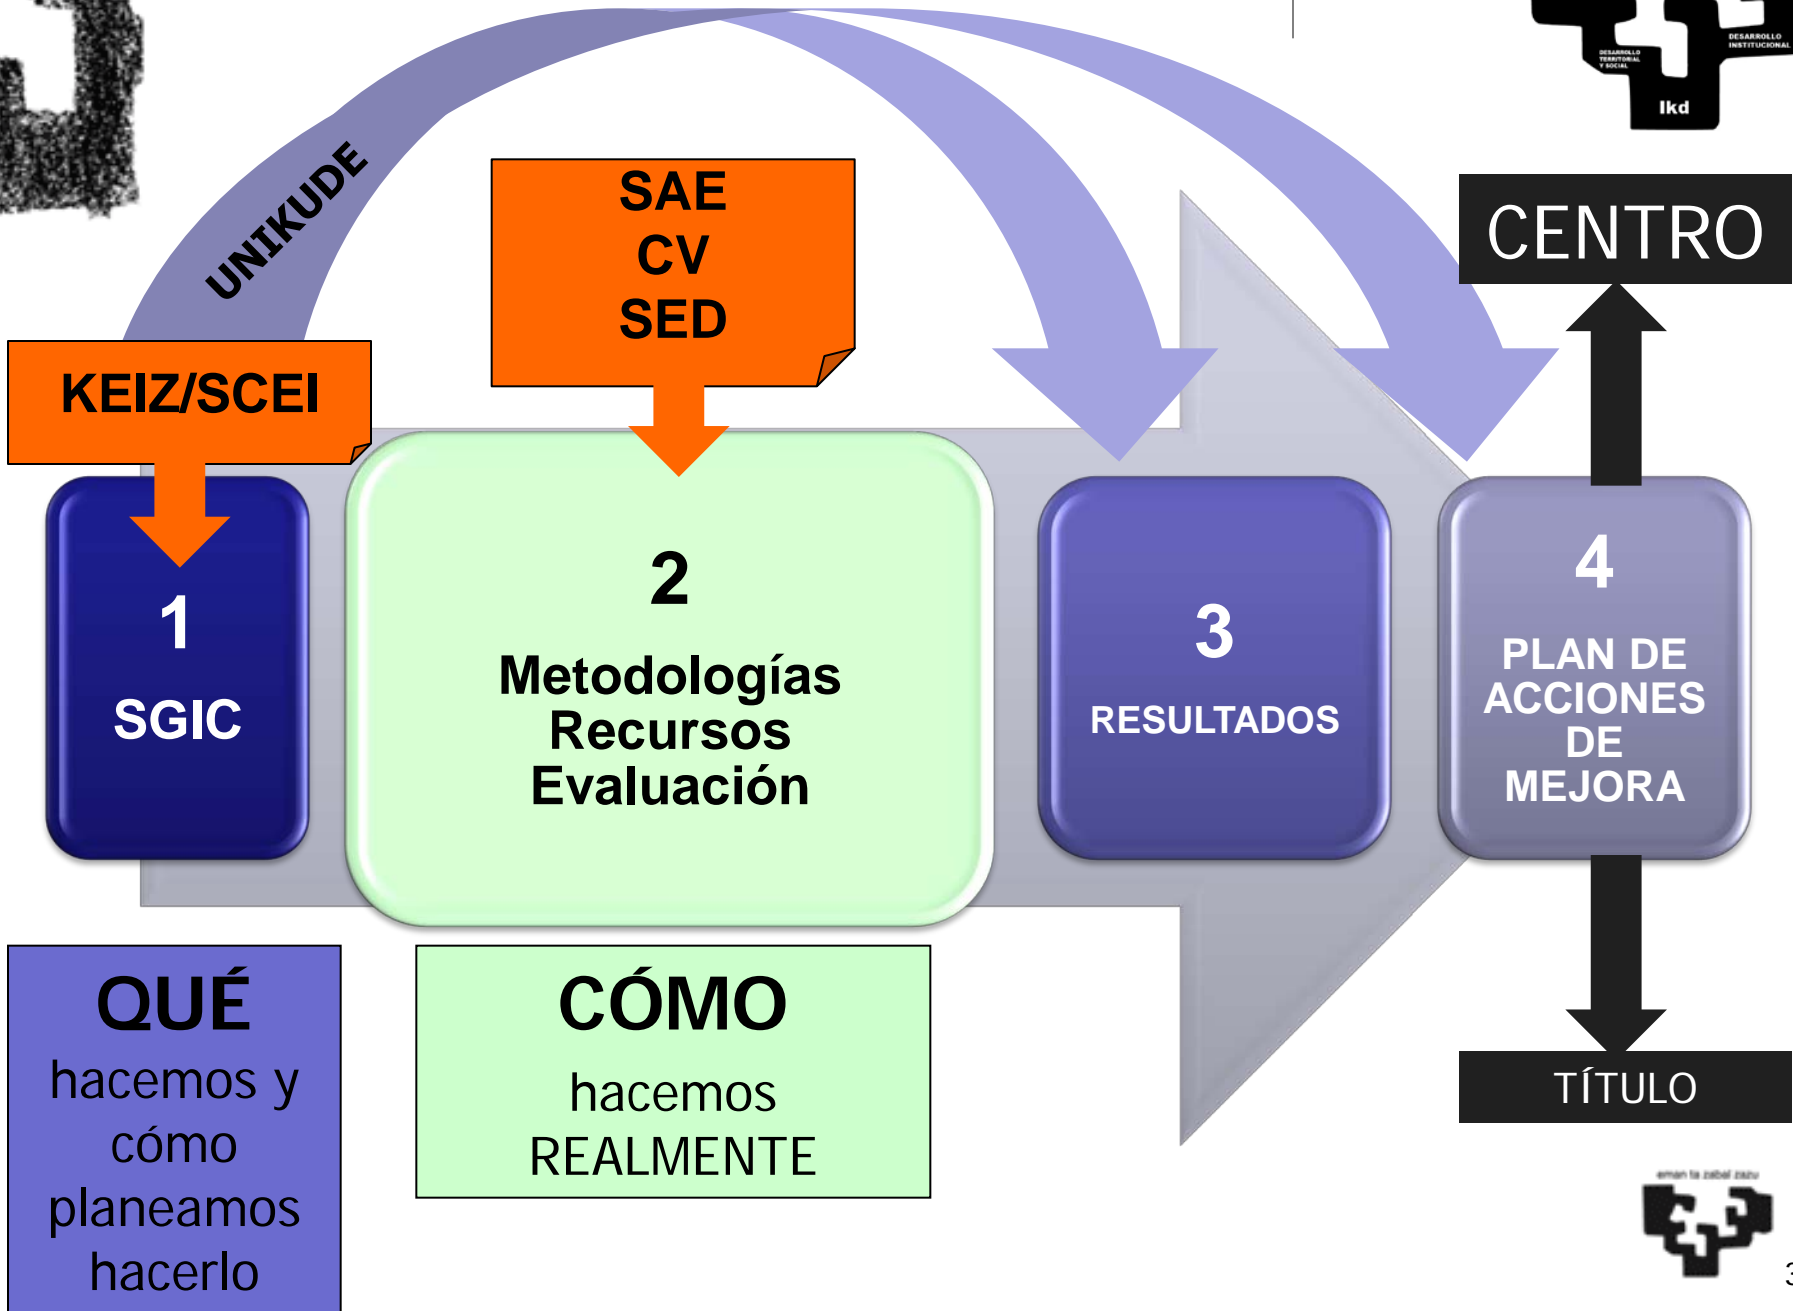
DESARROLLO INSTITUCIONAL

DESARROLLO TERRITORIAL Y SOCIAL

Ikd

UNIKUDE

SAE
CV
SED

KEIZ/SCEI

CENTRO

1
SGIC

2
Metodologías
Recursos
Evaluación

3
RESULTADOS

4
PLAN DE ACCIONES DE MEJORA

QUÉ
hacemos y cómo planeamos hacerlo

CÓMO
hacemos
REALMENTE

TÍTULO

eman ta zabal zazu

3